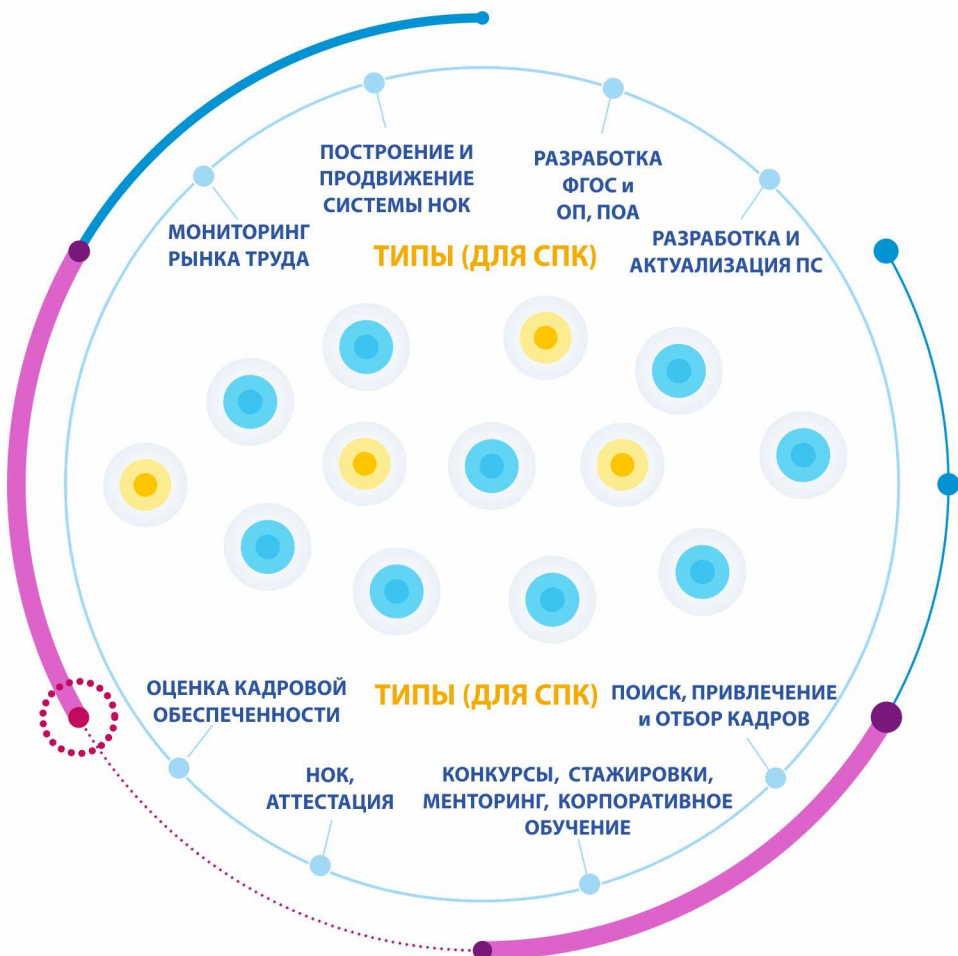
ПОСТРОЕНИЕ И ПРОДВИЖЕНИЕ СИСТЕМЫ НОК

РАЗРАБОТКА ФГОС и ОП, ПОА

МОНИТОРИНГ РЫНКА ТРУДА

ТИПЫ (ДЛЯ СПК)

РАЗРАБОТКА И АКТУАЛИЗАЦИЯ ПС

ОЦЕНКА КАДРОВОЙ ОБЕСПЕЧЕННОСТИ

ТИПЫ (ДЛЯ СПК)

ПОИСК, ПРИВЛЕЧЕНИЕ и ОТБОР КАДРОВ

НОК, АТТЕСТАЦИЯ

КОНКУРСЫ, СТАЖИРОВКИ, МЕНТОРИНГ, КОРПОРАТИВНОЕ ОБУЧЕНИЕ